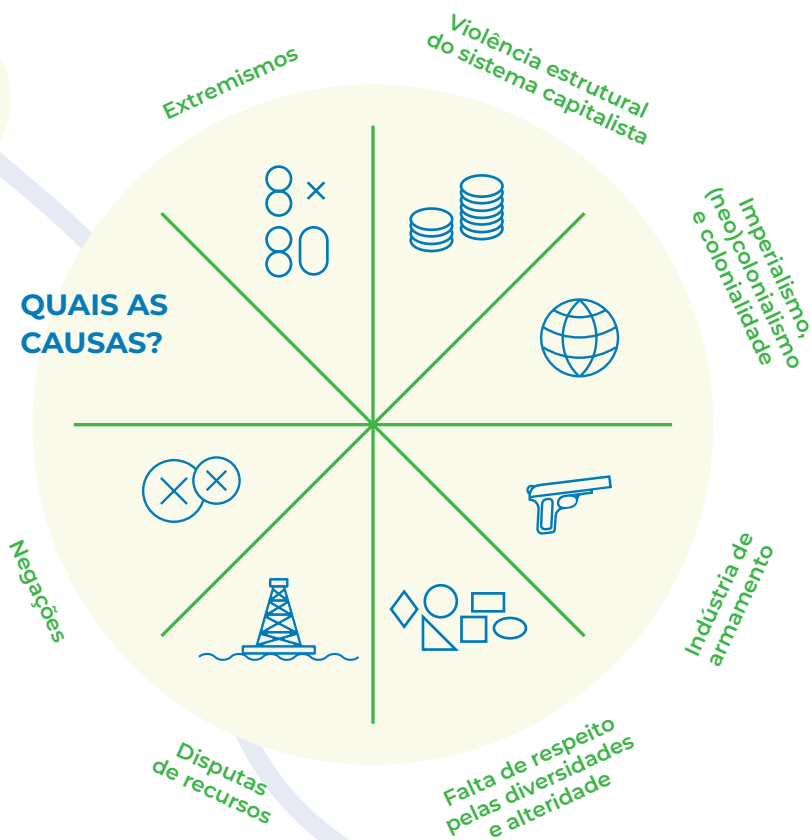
Extremismos

Violência estrutural do sistema capitalista

Imperialismo, (neo)colonialismo e colonialidade

QUAIS AS CAUSAS?

Indústria de armamento

Falta de respeito pelas diversidades e alteridade

Disputas de recursos

Negações